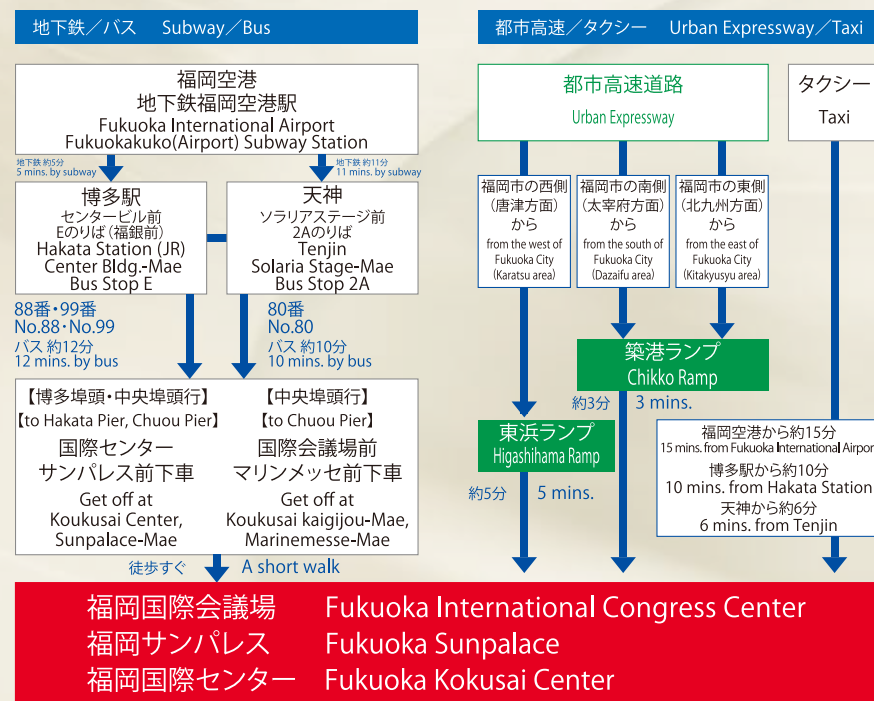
地下鉄／バス　Subway／Bus

福岡空港
地下鉄福岡空港駅
Fukuoka International Airport
Fukuokakuko(Airport) Subway Station

地下鉄約5分
5 mins. by subway

地下鉄 約11分
11 mins. by subway

博多駅
センタービル前
Eのりば（福銀前）
Hakata Station (JR)
Center Bldg.-Mae
Bus Stop E

天神
ソラリアステージ前
2Aのりば
Tenjin
Solaria Stage-Mae
Bus Stop 2A

88番・99番
No.88・No.99
バス 約12分
12 mins. by bus

80番
No.80
バス 約10分
10 mins. by bus

【博多埠頭・中央埠頭行】
【to Hakata Pier, Chuou Pier】
国際センター
サンパレス前下車
Get off at
Koukusai Center,
Sunpalace-Mae

【中央埠頭行】
【to Chuou Pier】
国際会議場前
マリンメッセ前下車
Get off at
Koukusai kaigijou-Mae,
Marinemesse-Mae

徒歩すぐ　A short walk

都市高速／タクシー　Urban Expressway／Taxi

都市高速道路
Urban Expressway

タクシー
Taxi

福岡市の西側
（唐津方面）
から
from the west of Fukuoka City
(Karatsu area)

福岡市の南側
（太宰府方面）
から
from the south of Fukuoka City
(Dazaifu area)

福岡市の東側
（北九州方面）
から
from the east of Fukuoka City
(Kitakyusyu area)

築港ランプ
Chikko Ramp

約3分　3 mins.

東浜ランプ
Higashihama Ramp

約5分　5 mins.

福岡空港から約15分
15 mins. from Fukuoka International Airpor
博多駅から約10分
10 mins. from Hakata Station
天神から約6分
6 mins. from Tenjin

福岡国際会議場　Fukuoka International Congress Center
福岡サンパレス　Fukuoka Sunpalace
福岡国際センター　Fukuoka Kokusai Center